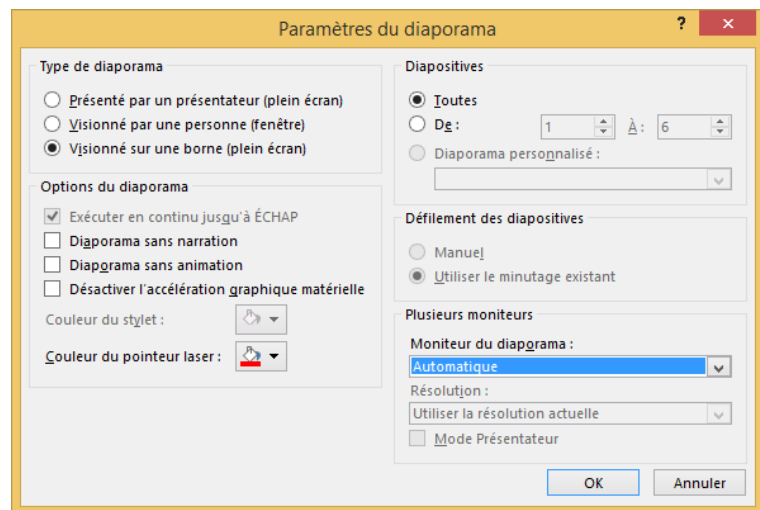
Paramètres du diaporama
?
✕

Type de diaporama
Présenté par un présentateur (plein écran)
Visionné par une personne (fenêtre)
Visionné sur une borne (plein écran)

Options du diaporama
Exécuter en continu jusqu'à ÉCHAP
Diaporama sans narration
Diaporama sans animation
Désactiver l'accélération graphique matérielle
Couleur du stylet :
Couleur du pointeur laser :

Diapositives
Toutes
De : 1 À : 6
Diaporama personnalisé :

Défilement des diapositives
Manuel
Utiliser le minutage existant

Plusieurs moniteurs
Moniteur du diaporama :
Automatique
Résolution :
Utiliser la résolution actuelle
Mode Présentateur

OK
Annuler